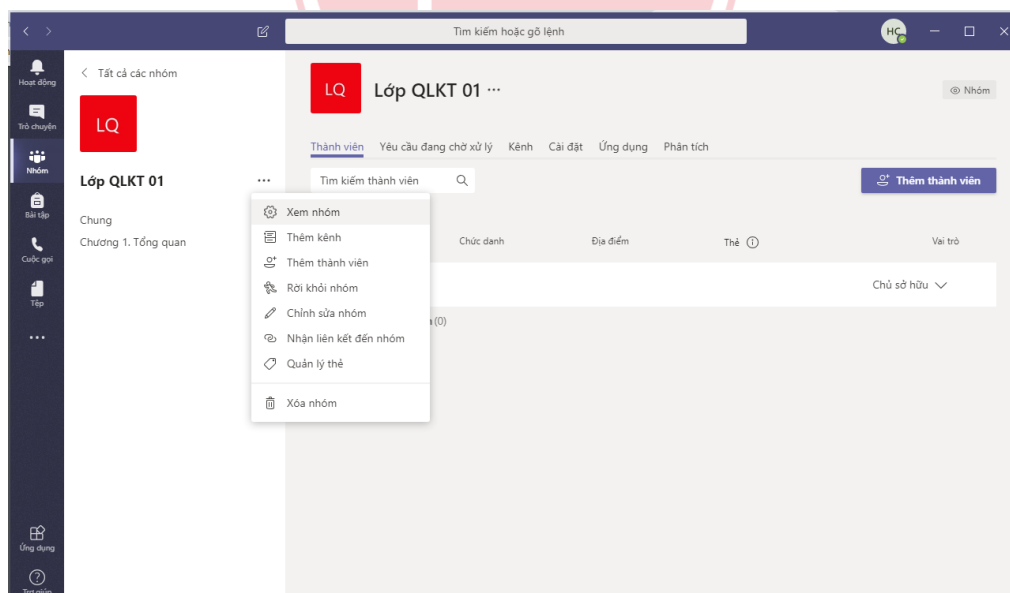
Tìm kiếm hoặc gõ lệnh

HC

Hoạt động
Trò chuyện
Nhóm
Bài tập
Cuộc gọi
Tệp
...
Ứng dụng
Trợ giúp

< Tất cả các nhóm

LQ

Lớp QLKT 01 ...

Chung
Chương 1. Tổng quan

Xem nhóm
Thêm kênh
Thêm thành viên
Rời khỏi nhóm
Chỉnh sửa nhóm
Nhận liên kết đến nhóm
Quản lý thẻ
Xóa nhóm

LQ

Lớp QLKT 01 ...

Nhóm

Thành viên Yêu cầu đang chờ xử lý Kênh Cài đặt Ứng dụng Phân tích

Tìm kiếm thành viên

Thêm thành viên

Chức danh Địa điểm Thẻ Vai trò

Chủ sở hữu

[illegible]a (0)